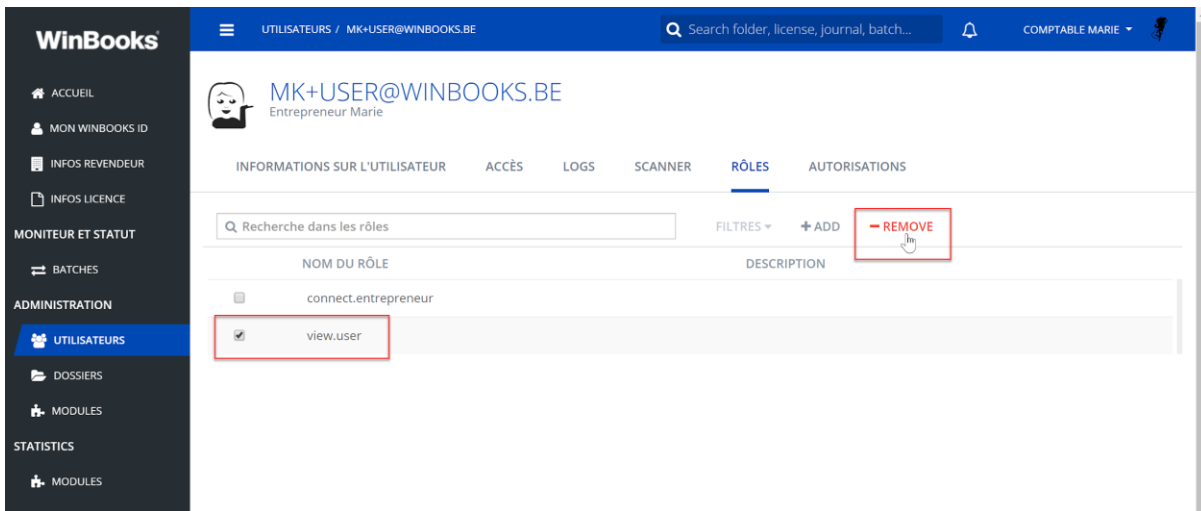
WinBooks

ACCUEIL
MON WINBOOKS ID
INFOS REVENDEUR
INFOS LICENCE
MONITEUR ET STATUT
BATCHES
ADMINISTRATION
UTILISATEURS
DOSSIERS
MODULES
STATISTICS
MODULES

UTILISATEURS / MK+USER@WINBOOKS.BE

Search folder, license, journal, batch...

COMPTABLE MARIE

MK+USER@WINBOOKS.BE
Entrepreneur Marie

INFORMATIONS SUR L'UTILISATEUR   ACCÈS   LOGS   SCANNER   RÔLES   AUTORISATIONS

Recherche dans les rôles

FILTRES   + ADD   − REMOVE

| | NOM DU RÔLE | DESCRIPTION |
|---|---|---|
| ☐ | connect.entrepreneur | |
| ☑ | view.user | |